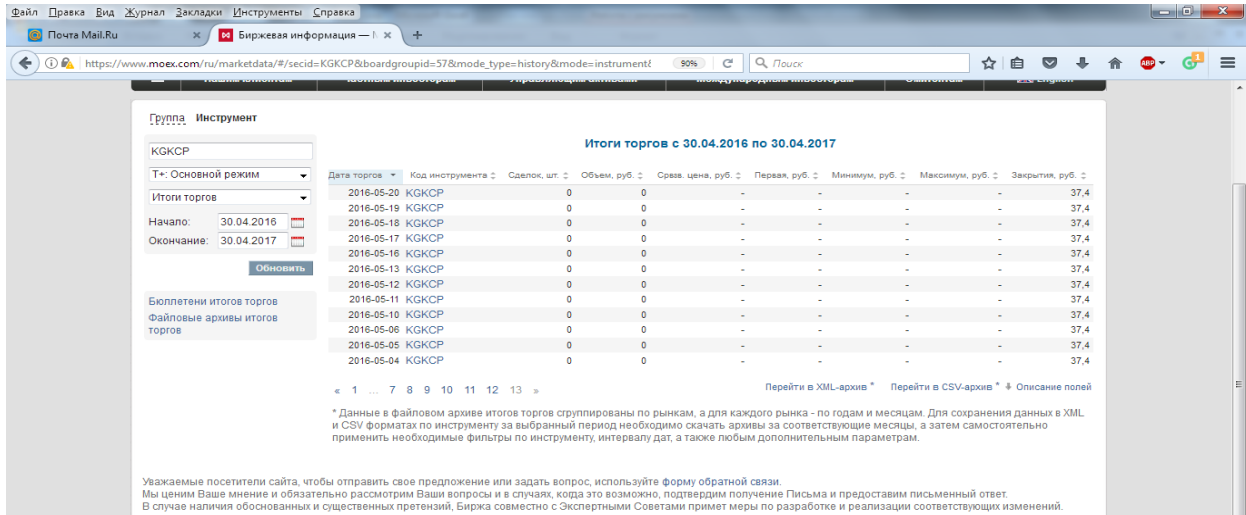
Файл Правка Вид Журнал Закладки Инструменты Справка

Почта Mail.Ru ×
Биржевая информация — × +

https://www.moex.com/ru/marketdata/#/secid=KGKCP&boardgroupid=57&mode_type=history&mode=instrument 90% Поиск

Группа Инструмент

KGKCP
T+: Основной режим
Итоги торгов
Начало: 30.04.2016
Окончание: 30.04.2017
Обновить

Бюллетени итогов торгов
Файловые архивы итогов торгов

Итоги торгов с 30.04.2016 по 30.04.2017

| Дата торгов | Код инструмента | Сделок, шт. | Объем, руб. | Срвзв. цена, руб. | Первая, руб. | Минимум, руб. | Максимум, руб. | Закрытия, руб. |
|---|---|---|---|---|---|---|---|---|
| 2016-05-20 | KGKCP | 0 | 0 | - | - | - | - | 37,4 |
| 2016-05-19 | KGKCP | 0 | 0 | - | - | - | - | 37,4 |
| 2016-05-18 | KGKCP | 0 | 0 | - | - | - | - | 37,4 |
| 2016-05-17 | KGKCP | 0 | 0 | - | - | - | - | 37,4 |
| 2016-05-16 | KGKCP | 0 | 0 | - | - | - | - | 37,4 |
| 2016-05-13 | KGKCP | 0 | 0 | - | - | - | - | 37,4 |
| 2016-05-12 | KGKCP | 0 | 0 | - | - | - | - | 37,4 |
| 2016-05-11 | KGKCP | 0 | 0 | - | - | - | - | 37,4 |
| 2016-05-10 | KGKCP | 0 | 0 | - | - | - | - | 37,4 |
| 2016-05-06 | KGKCP | 0 | 0 | - | - | - | - | 37,4 |
| 2016-05-05 | KGKCP | 0 | 0 | - | - | - | - | 37,4 |
| 2016-05-04 | KGKCP | 0 | 0 | - | - | - | - | 37,4 |

« 1 ... 7 8 9 10 11 12 13 »
Перейти в XML-архив * Перейти в CSV-архив * Описание полей

* Данные в файловом архиве итогов торгов сгруппированы по рынкам, а для каждого рынка - по годам и месяцам. Для сохранения данных в XML и CSV форматах по инструменту за выбранный период необходимо скачать архивы за соответствующие месяцы, а затем самостоятельно применить необходимые фильтры по инструменту, интервалу дат, а также любым дополнительным параметрам.

Уважаемые посетители сайта, чтобы отправить свое предложение или задать вопрос, используйте форму обратной связи.
Мы ценим Ваше мнение и обязательно рассмотрим Ваши вопросы и в случаях, когда это возможно, подтвердим получение Письма и предоставим письменный ответ.
В случае наличия обоснованных и существенных претензий, Биржа совместно с Экспертными Советами примет меры по разработке и реализации соответствующих изменений.